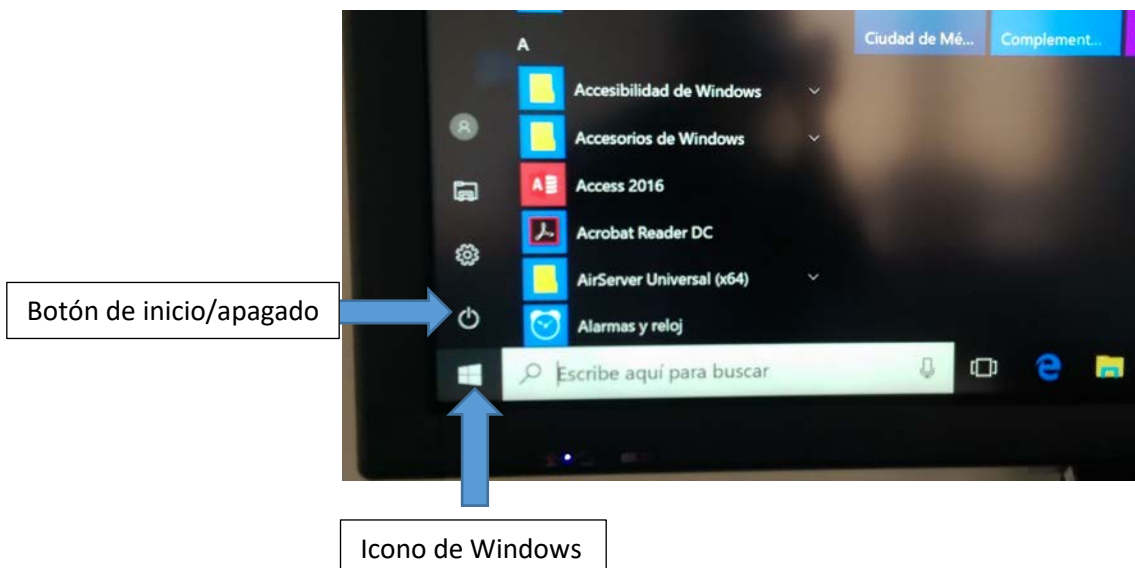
Ciudad de Mé...

Complement...

A

Accesibilidad de Windows

Accesorios de Windows

Access 2016

Acrobat Reader DC

AirServer Universal (x64)

Alarmas y reloj

Escribe aquí para buscar

Botón de inicio/apagado

Icono de Windows